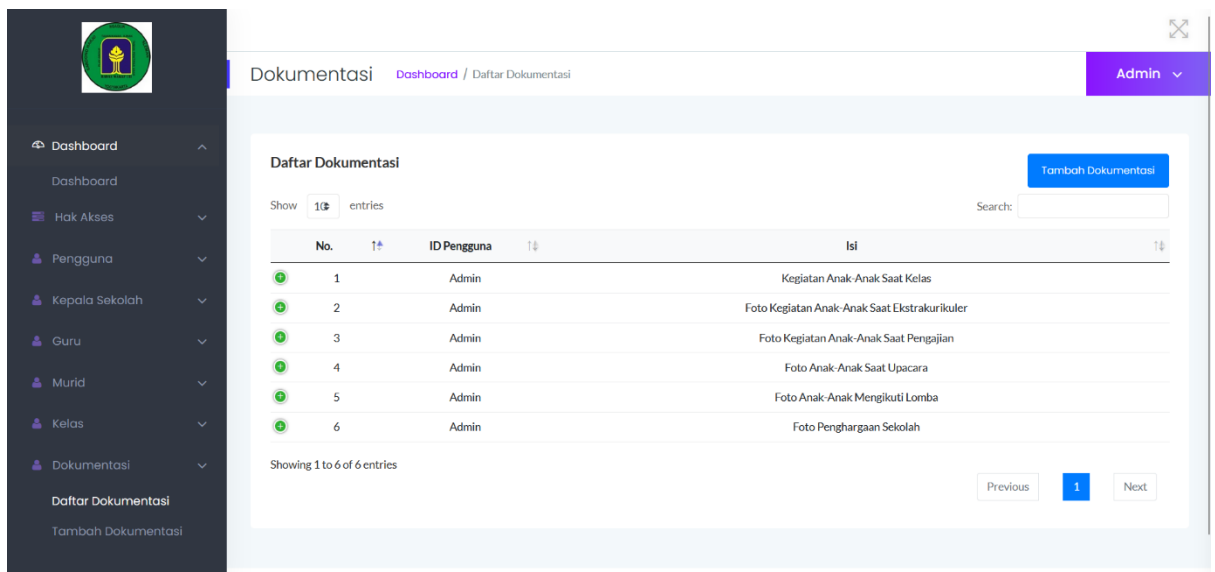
Dashboard

Dashboard

Hak Akses

Pengguna

Kepala Sekolah

Guru

Murid

Kelas

Dokumentasi

Daftar Dokumentasi

Tambah Dokumentasi

Dokumentasi Dashboard / Daftar Dokumentasi

Admin

Daftar Dokumentasi

Tambah Dokumentasi

Show 10 entries

Search:

| No. | ID Pengguna | Isi |
|---|---|---|
| 1 | Admin | Kegiatan Anak-Anak Saat Kelas |
| 2 | Admin | Foto Kegiatan Anak-Anak Saat Ekstrakurikuler |
| 3 | Admin | Foto Kegiatan Anak-Anak Saat Pengajian |
| 4 | Admin | Foto Anak-Anak Saat Upacara |
| 5 | Admin | Foto Anak-Anak Mengikuti Lomba |
| 6 | Admin | Foto Penghargaan Sekolah |

Showing 1 to 6 of 6 entries

Previous 1 Next